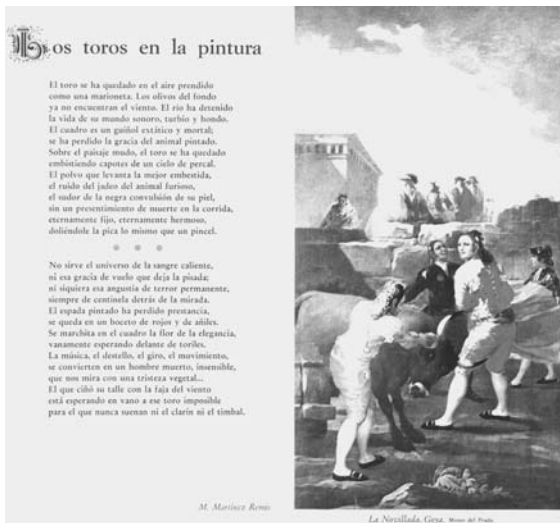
Los toros en la pintura

El toro se ha quedado en el aire prendido
como una marioneta. Los olivos del fondo
ya no encuentran el viento. El río ha detenido
la vida de su mundo sonoro, turbio y hondo.
El cuadro es un guiñol extático y mortal;
se ha perdido la gracia del animal pintado.
Sobre el paisaje mudo, el toro se ha quedado
embistiendo capotes de un cielo de percal.
El polvo que levanta la mejor embestida,
el ruido del jadeo del animal furioso,
el sudor de la negra convulsión de su piel,
sin un presentimiento de muerte en la corrida,
eternamente fijo, eternamente hermoso,
doliéndole la pica lo mismo que un pincel.

* * *

No sirve el universo de la sangre caliente,
ni esa gracia de vuelo que deja la pisada;
ni siquiera esa angustia de terror permanente,
siempre de centinela detrás de la mirada.
El espada pintado ha perdido prestancia,
se queda en un boceto de rojos y de añiles.
Se marchita en el cuadro la flor de la elegancia,
vanamente esperando delante de toriles.
La música, el destello, el giro, el movimiento,
se convierten en un hombre muerto, insensible,
que nos mira con una tristeza vegetal...
El que ciñó su talle con la faja del viento
está esperando en vano a ese toro imposible
para el que nunca suenan ni el clarín ni el timbal.

M. Martínez Remis

La Novillada. Goya. Museo del Prado